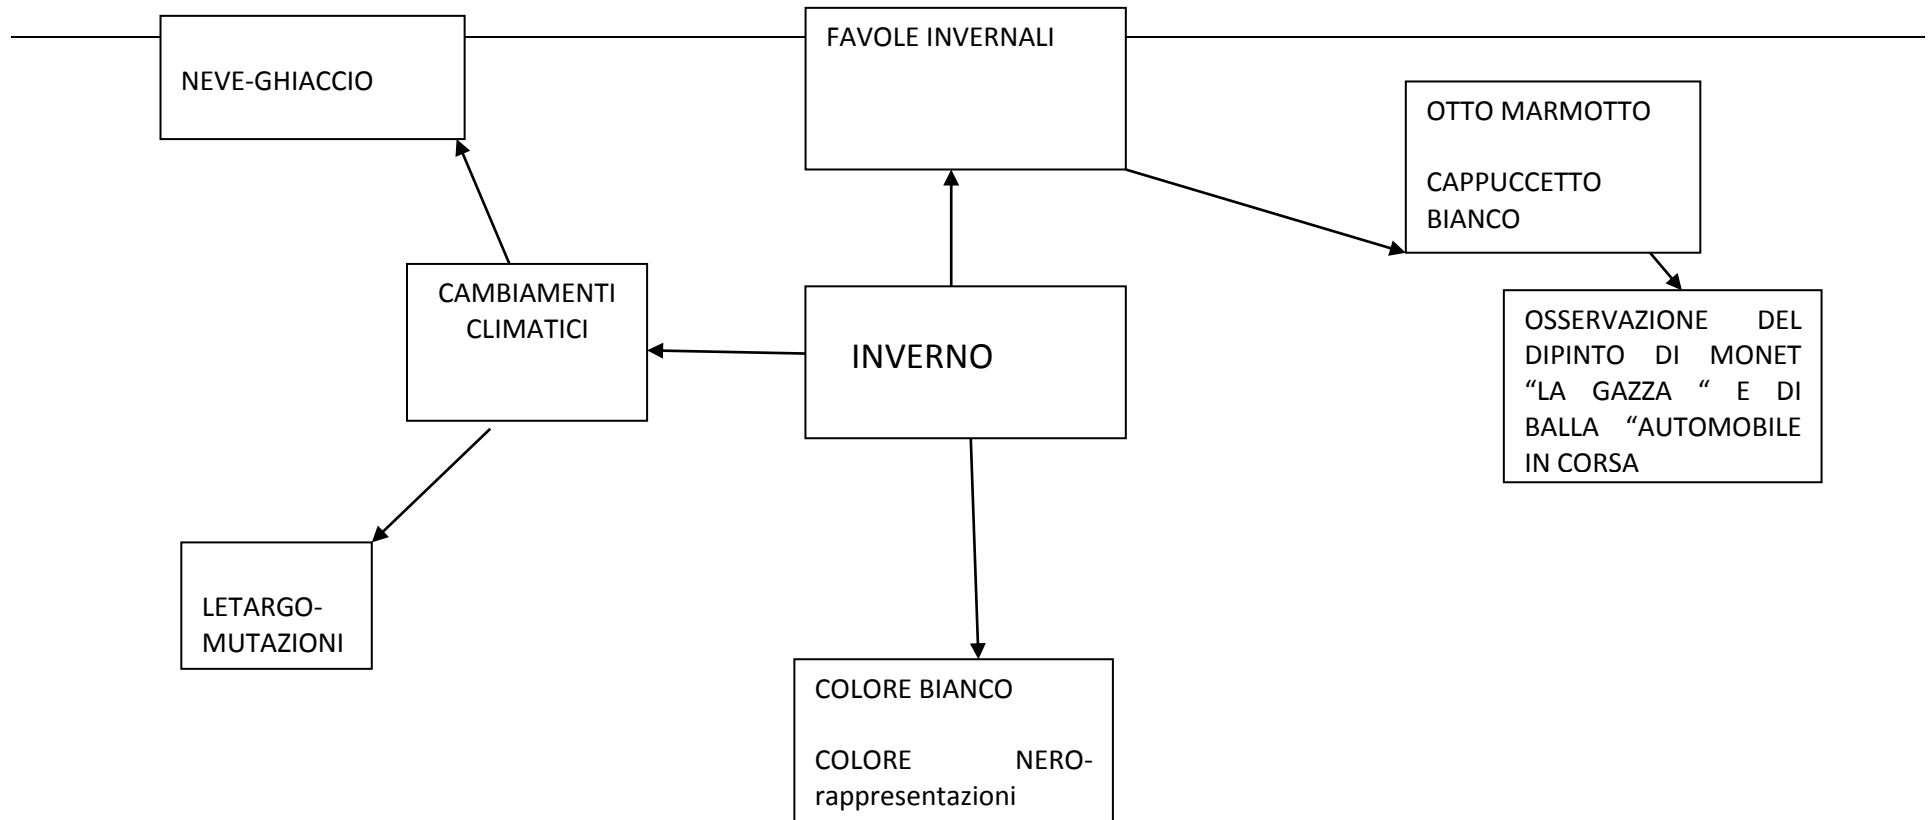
NEVE-GHIACCIO

FAVOLE INVERNALI

OTTO MARMOTTO

CAPPUCCETTO BIANCO

CAMBIAMENTI CLIMATICI

INVERNO

OSSERVAZIONE DEL DIPINTO DI MONET "LA GAZZA " E DI BALLA "AUTOMOBILE IN CORSA

LETARGO-MUTAZIONI

COLORE BIANCO

COLORE NERO-rappresentazioni